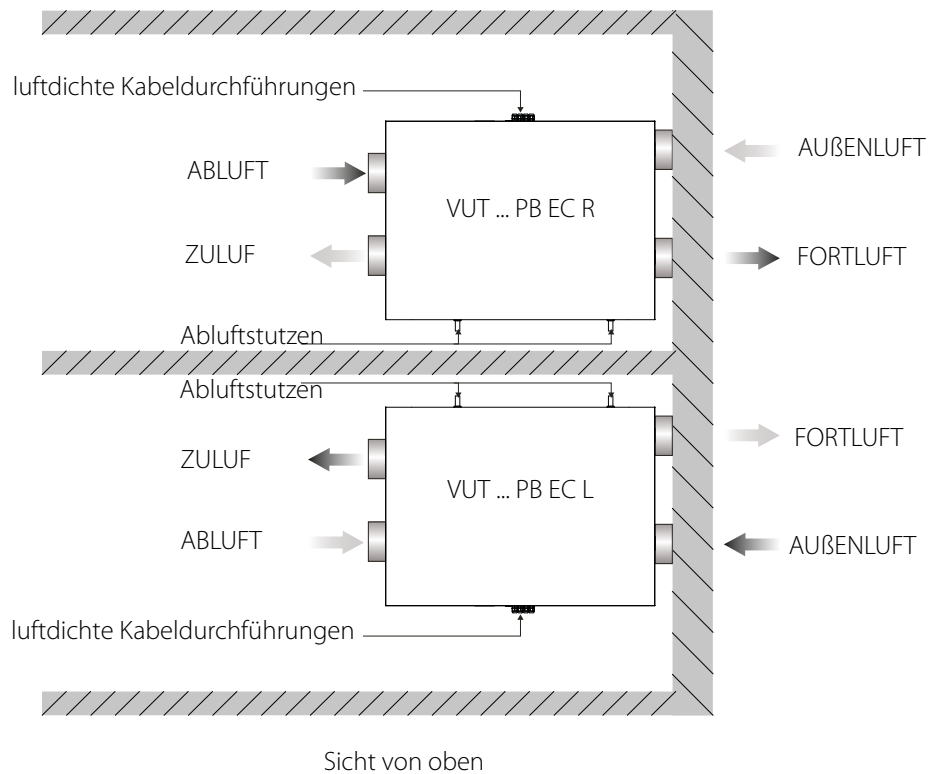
luftdichte Kabeldurchführungen

ABLUFT

VUT ... PB EC R

AUßENLUFT

ZULUF

FORTLUFT

Abluftstutzen

Abluftstutzen

ZULUF

VUT ... PB EC L

FORTLUFT

ABLUFT

AUßENLUFT

luftdichte Kabeldurchführungen

Sicht von oben